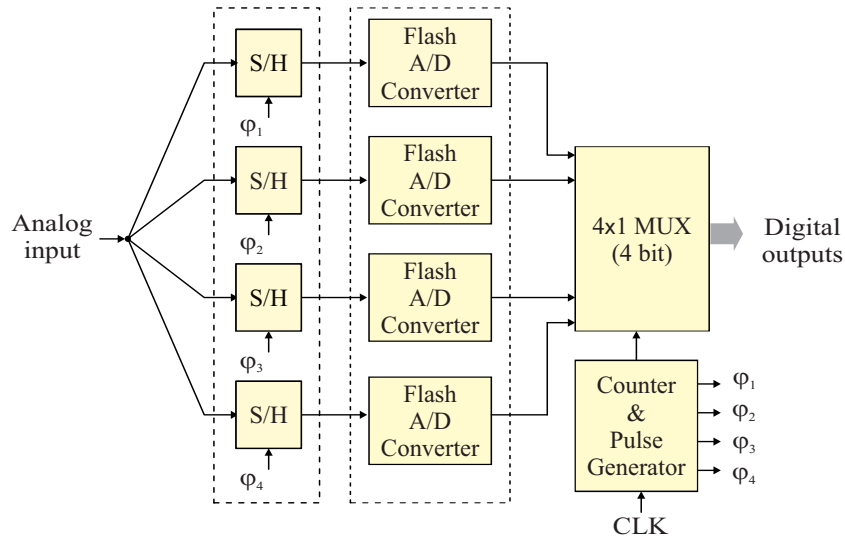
Analog input

S/H
$\varphi_1$

S/H
$\varphi_2$

S/H
$\varphi_3$

S/H
$\varphi_4$

Flash A/D Converter

Flash A/D Converter

Flash A/D Converter

Flash A/D Converter

4x1 MUX (4 bit)

Digital outputs

Counter & Pulse Generator

$\varphi_1$
$\varphi_2$
$\varphi_3$
$\varphi_4$

CLK